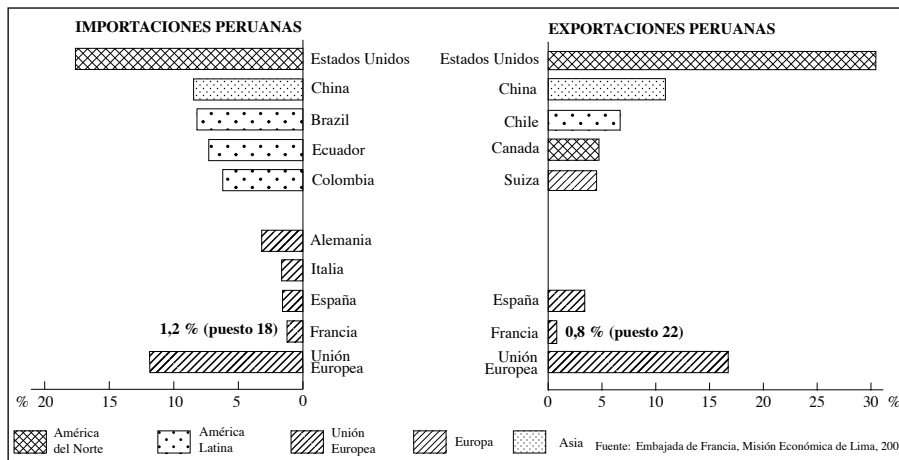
IMPORTACIONES PERUANAS

Estados Unidos
China
Brazil
Ecuador
Colombia
Alemania
Italia
España
1,2 % (puesto 18)
Francia
Unión Europea

% 20 15 10 5 0

EXPORTACIONES PERUANAS

Estados Unidos
China
Chile
Canada
Suiza
España
Francia
0,8 % (puesto 22)
Unión Europea

0 5 10 15 20 25 30 %

América del Norte
América Latina
Unión Europea
Europa
Asia
Fuente: Embajada de Francia, Misión Económica de Lima, 200